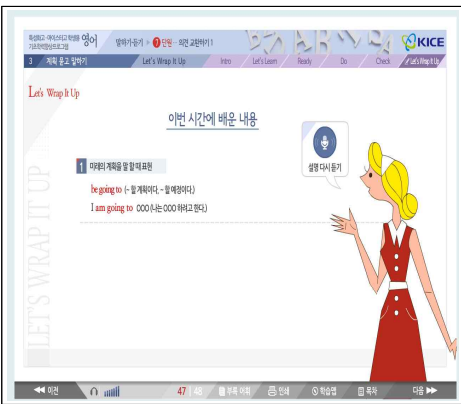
특성화고·마이스터고 학생을 기초학력향상프로그램 영어

말하기·듣기 ▶ 3 단원 - 의견 교환하기 1

KICE

3 계획 묻고 말하기

Let's Wrap It Up

Intro

Let's Learn

Ready

Do

Check

Let's Wrap It Up

Let's Wrap It Up

이번 시간에 배운 내용

설명 다시 듣기

1 미래의 계획을 말 할 때 표현

be going to (~ 할 계획이다, ~ 할 예정이다)

I am going to OOO (나는 OOO 하려고 한다.)

LET'S WRAP IT UP

◀◀ 이전

47

부록 어휘

인쇄

학습맵

목차

다음 ▶▶